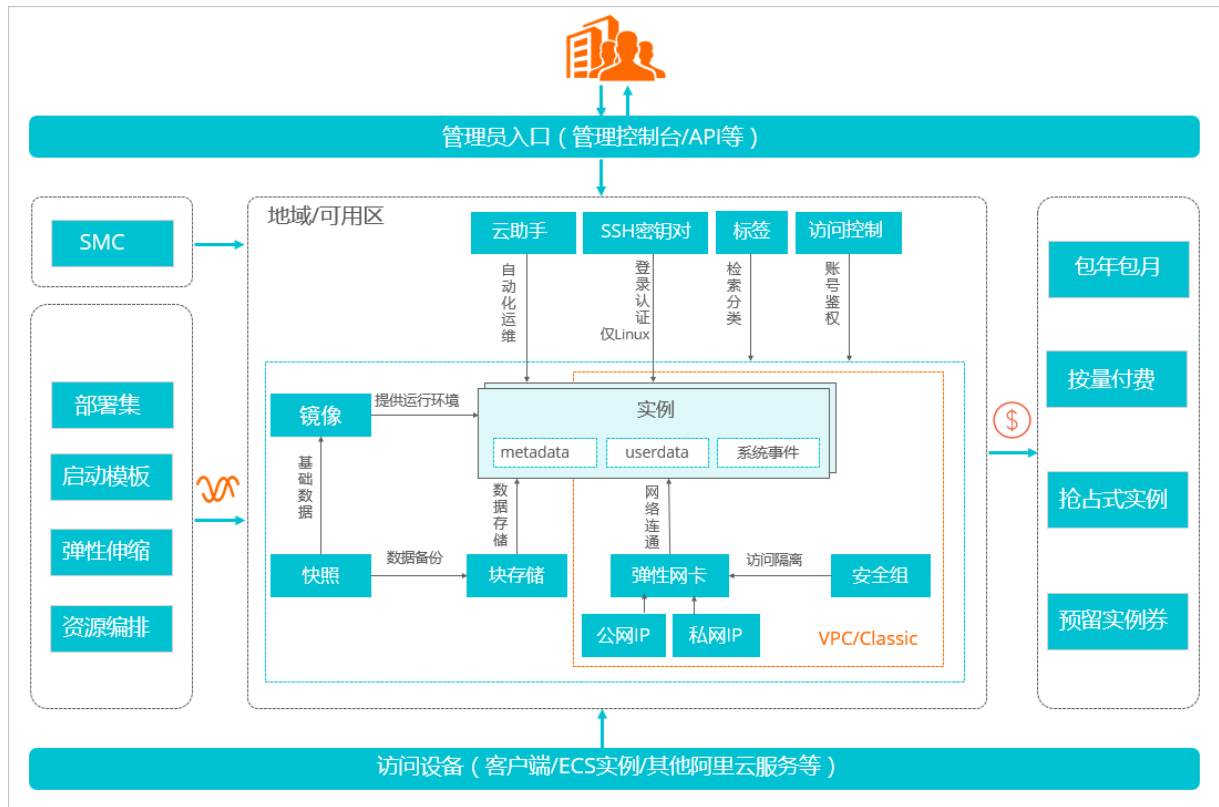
管理员入口（管理控制台/API等）

SMC

部署集

启动模板

弹性伸缩

资源编排

地域/可用区

云助手

SSH密钥对

标签

访问控制

自动化运维

登录认证仅Linux

检索分类

账号鉴权

镜像

提供运行环境

实例

metadata

userdata

系统事件

基础数据

数据存储

网络连通

快照

数据备份

块存储

弹性网卡

访问隔离

安全组

公网IP

私网IP

VPC/Classic

包年包月

按量付费

抢占式实例

预留实例券

访问设备（客户端/ECS实例/其他阿里云服务等）